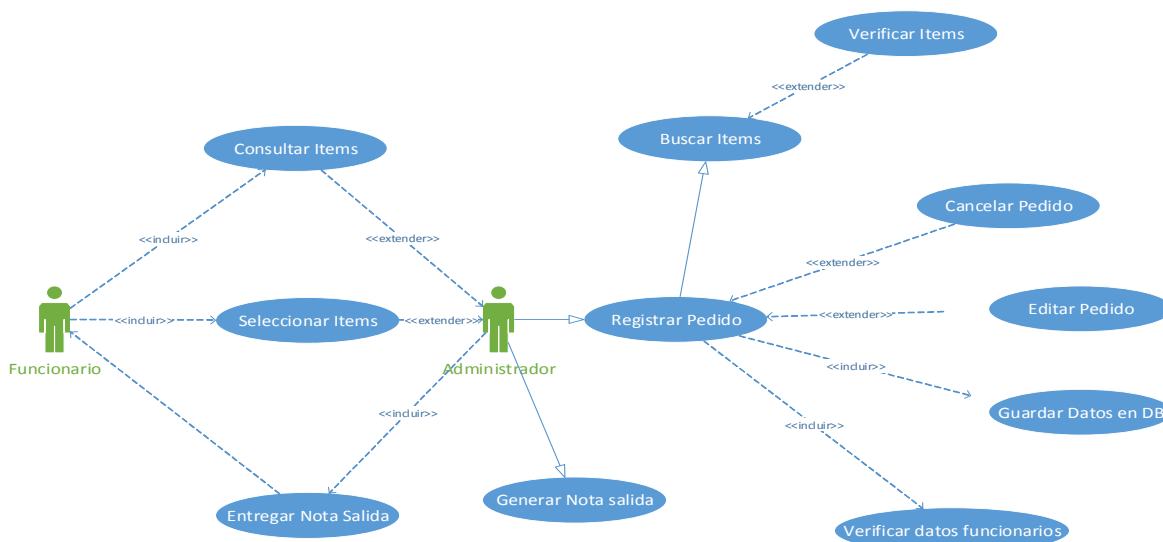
Verificar Items

<<extender>>

Buscar Items

Consultar Items

<<incluir>>

<<extender>>

Cancelar Pedido

<<extender>>

Funcionario

<<incluir>>

Seleccionar Items

<<extender>>

Administrador

Registrar Pedido

<<extender>>

Editar Pedido

<<incluir>>

Guardar Datos en DB

<<incluir>>

<<incluir>>

Entregar Nota Salida

Generar Nota salida

Verificar datos funcionarios